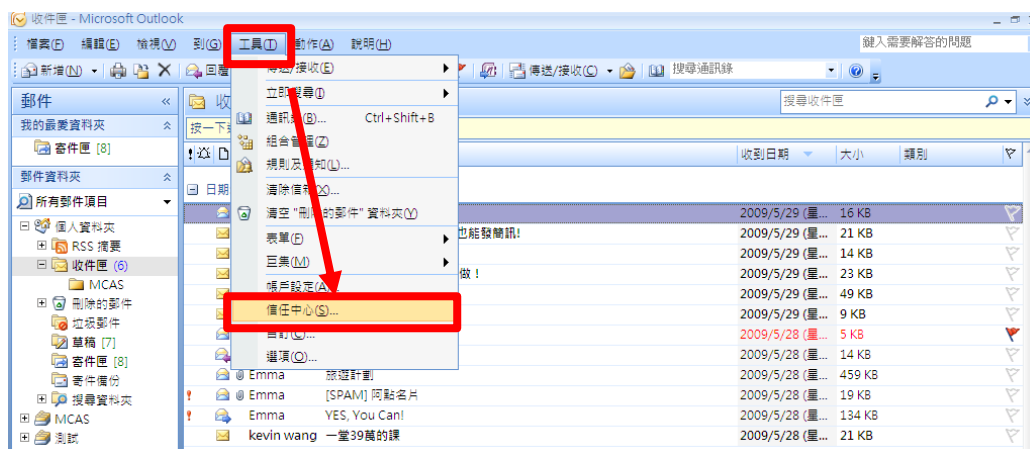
收件匣 - Microsoft Outlook

檔案(F) 編輯(E) 檢視(V) 到(G) 工具(T) 動作(A) 說明(H)

鍵入需要解答的問題

新增(N) 回覆 傳送/接收(C) 搜尋通訊錄

郵件

我的最愛資料夾

寄件匣 [8]

郵件資料夾

所有郵件項目

個人資料夾
RSS 摘要
收件匣 (6)
MCAS
刪除的郵件
垃圾郵件
草稿 [7]
寄件匣 [8]
寄件備份
搜尋資料夾
MCAS
測試

收

搜尋收件匣

按一下

傳送/接收(E)
立即搜尋(I)
通訊錄(B)... Ctrl+Shift+B
組合管理(Z)
規則及通知(L)...
清除信箱(X)...
清空 "刪除的郵件" 資料夾(Y)
表單(F)
巨集(M)
帳戶設定(A)...
信任中心(S)...
自訂(C)...
選項(O)...

收到日期 大小 類別

日期

| | | | |
|---|---|---|---|
| | | 2009/5/29 (星... | 16 KB |
| | 也能發簡訊! | 2009/5/29 (星... | 21 KB |
| | | 2009/5/29 (星... | 14 KB |
| | 做! | 2009/5/29 (星... | 23 KB |
| | | 2009/5/29 (星... | 49 KB |
| | | 2009/5/29 (星... | 9 KB |
| | | 2009/5/28 (星... | 5 KB |
| | | 2009/5/28 (星... | 14 KB |
| Emma | 旅遊計劃 | 2009/5/28 (星... | 459 KB |
| Emma | [SPAM] 阿貼名片 | 2009/5/28 (星... | 19 KB |
| Emma | YES, You Can! | 2009/5/28 (星... | 134 KB |
| kevin wang | 一堂39萬的課 | 2009/5/28 (星... | 21 KB |